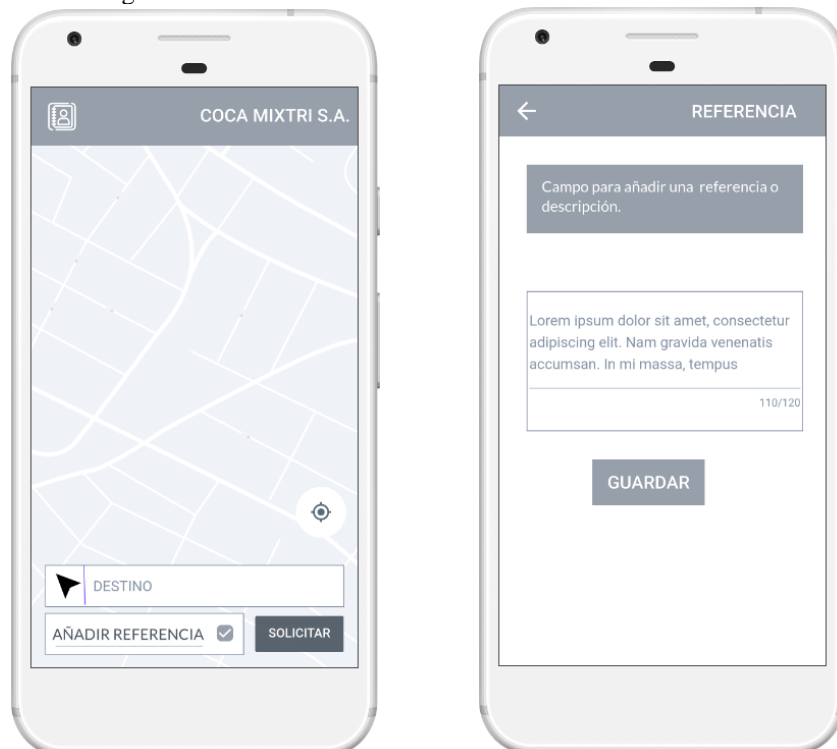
COCA MIXTRI S.A.

DESTINO

AÑADIR REFERENCIA

SOLICITAR

REFERENCIA

Campo para añadir una referencia o descripción.

Lorem ipsum dolor sit amet, consectetur adipiscing elit. Nam gravida venenatis accumsan. In mi massa, tempus

110/120

GUARDAR